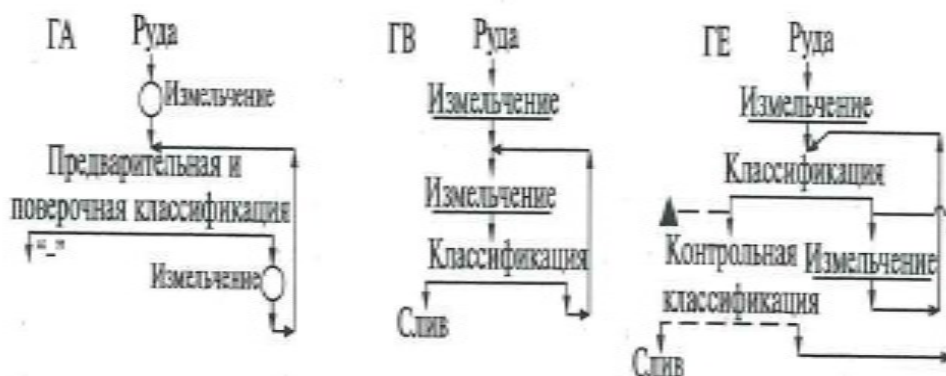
ГА Руда
Измельчение
Предварительная и поверочная классификация
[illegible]
Измельчение

ГВ Руда
Измельчение
Измельчение
Классификация
Слив

ГЕ Руда
Измельчение
Классификация
Контрольная классификация
Измельчение
Слив